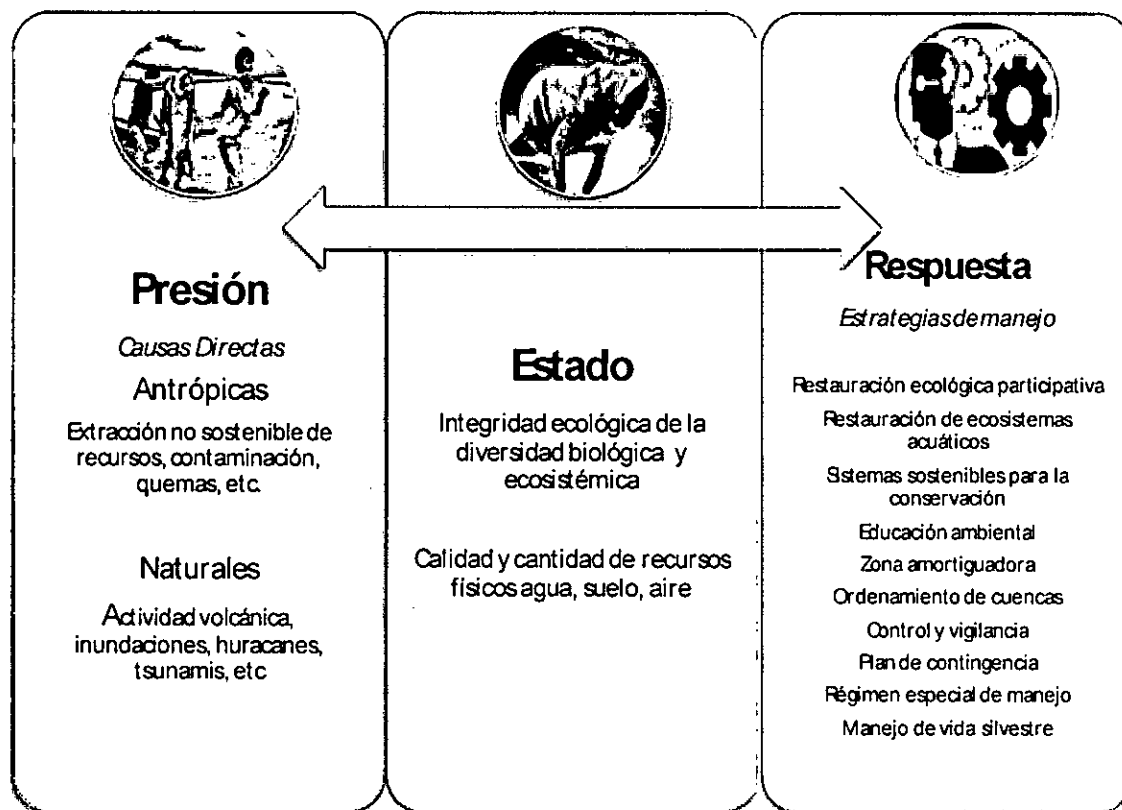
Presión

Causas Directas

Antrópicas

Extracción no sostenible de recursos, contaminación, quemas, etc.

Naturales

Actividad volcánica, inundaciones, huracanes, tsunamis, etc

Estado

Integridad ecológica de la diversidad biológica y ecosistémica

Calidad y cantidad de recursos físicos agua, suelo, aire

Respuesta

Estrategias de manejo

Restauración ecológica participativa

Restauración de ecosistemas acuáticos

Sistemas sostenibles para la conservación

Educación ambiental

Zona amortiguadora

Ordenamiento de cuencas

Control y vigilancia

Plan de contingencia

Régimen especial de manejo

Manejo de vida silvestre